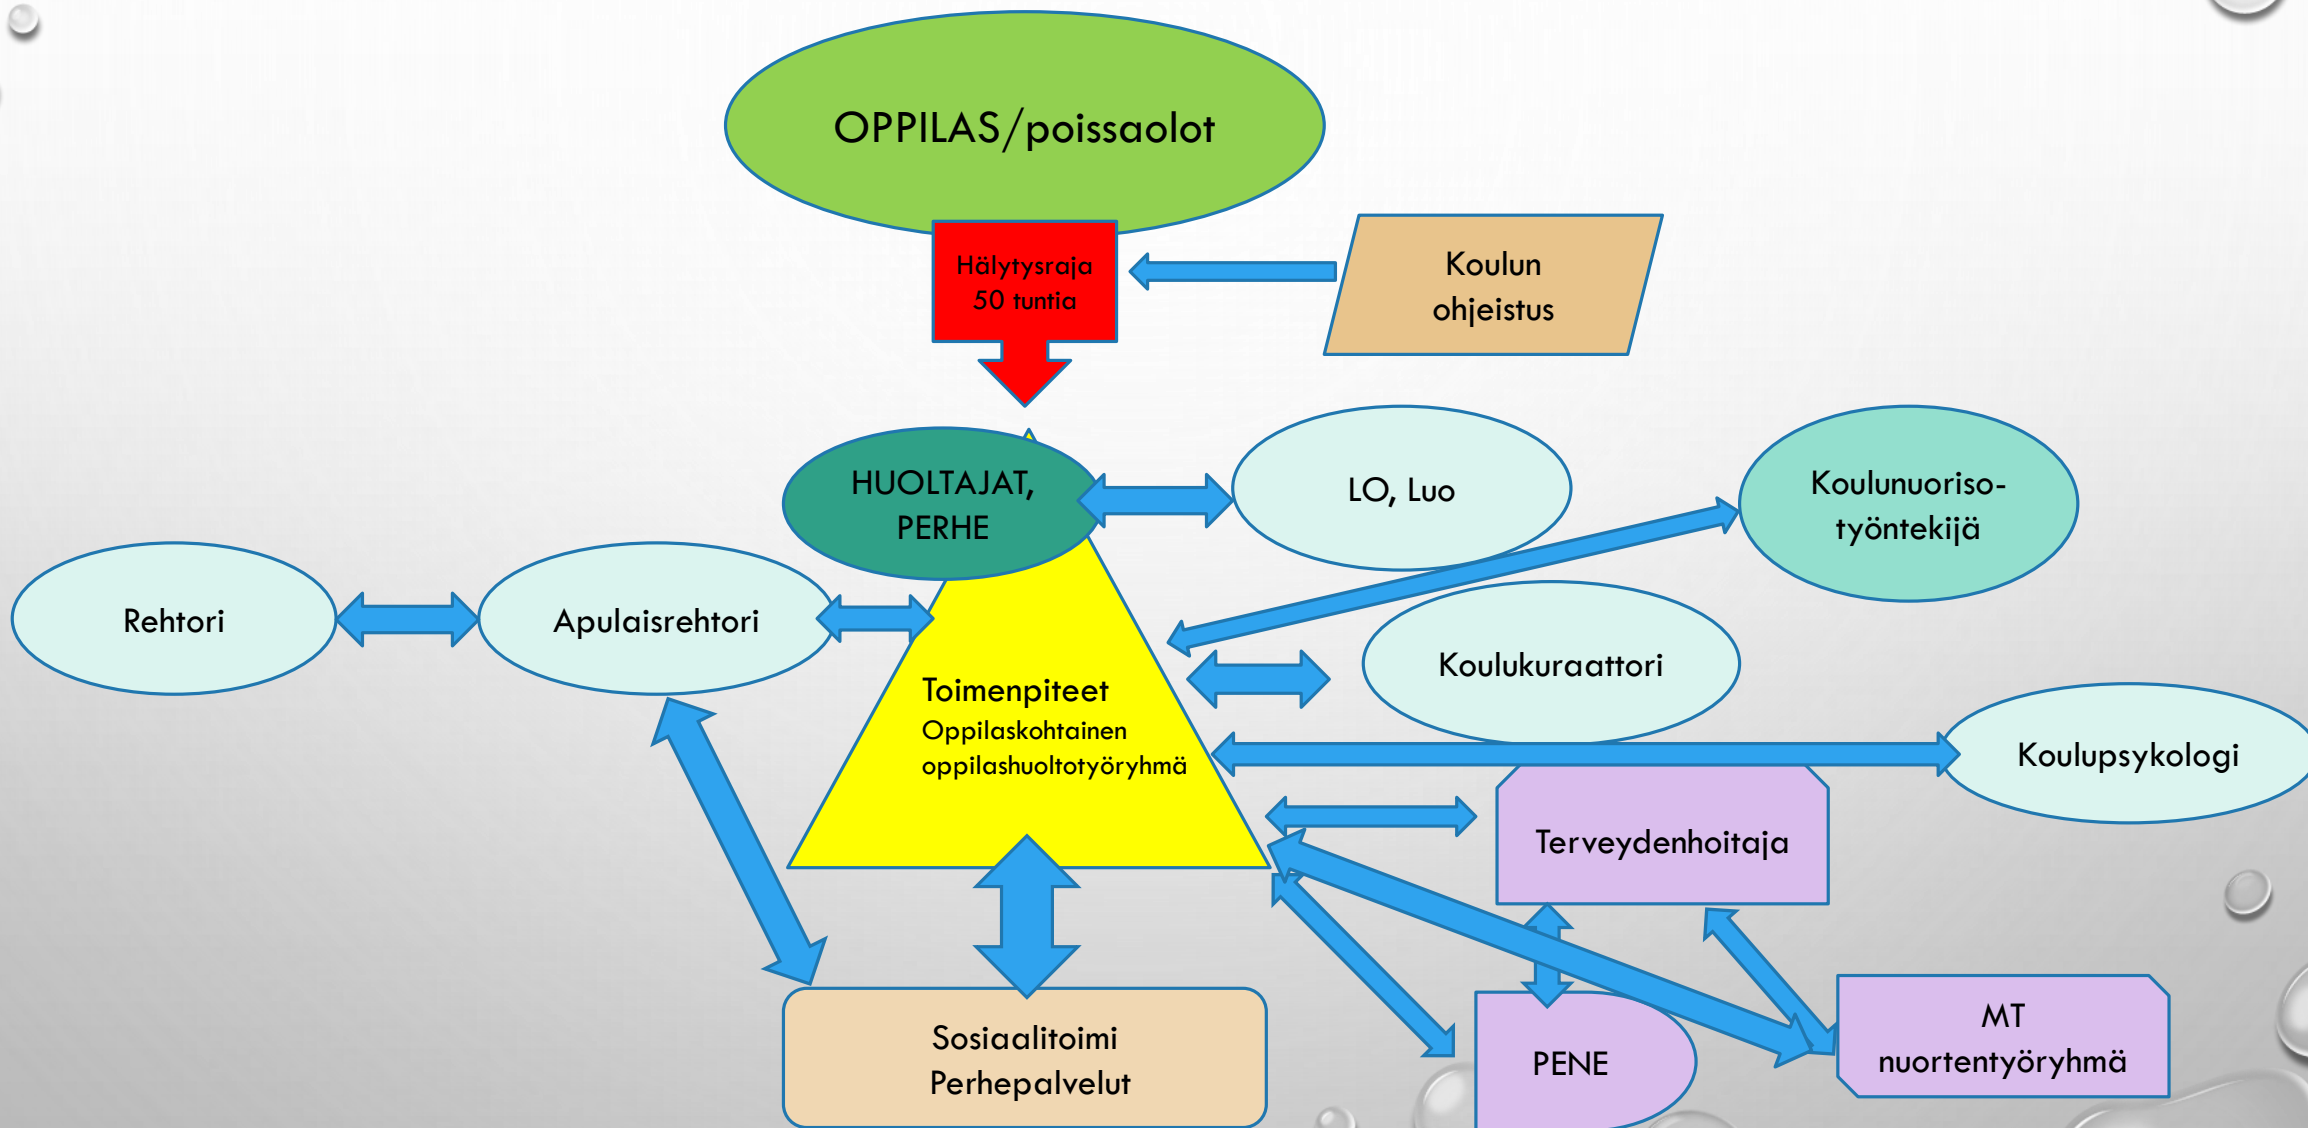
OPPILAS/poissaolot

Hälytysraja 50 tuntia

Koulun ohjeistus

HUOLTAJAT, PERHE

LO, Luo

Koulunuoriso-työntekijä

Rehtori

Apulaisrehtori

Koulukuraattori

Toimenpiteet
Oppilaskohtainen oppilashuoltotyöryhmä

Koulupsykologi

Terveydenhoitaja

Sosiaalitoimi
Perhepalvelut

PENE

MT nuortentyöryhmä